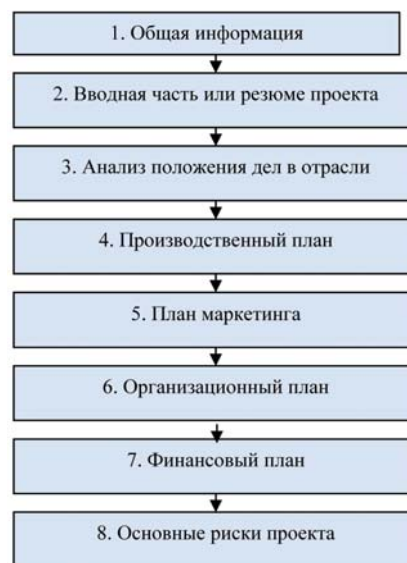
1. Общая информация

2. Вводная часть или резюме проекта

3. Анализ положения дел в отрасли

4. Производственный план

5. План маркетинга

6. Организационный план

7. Финансовый план

8. Основные риски проекта